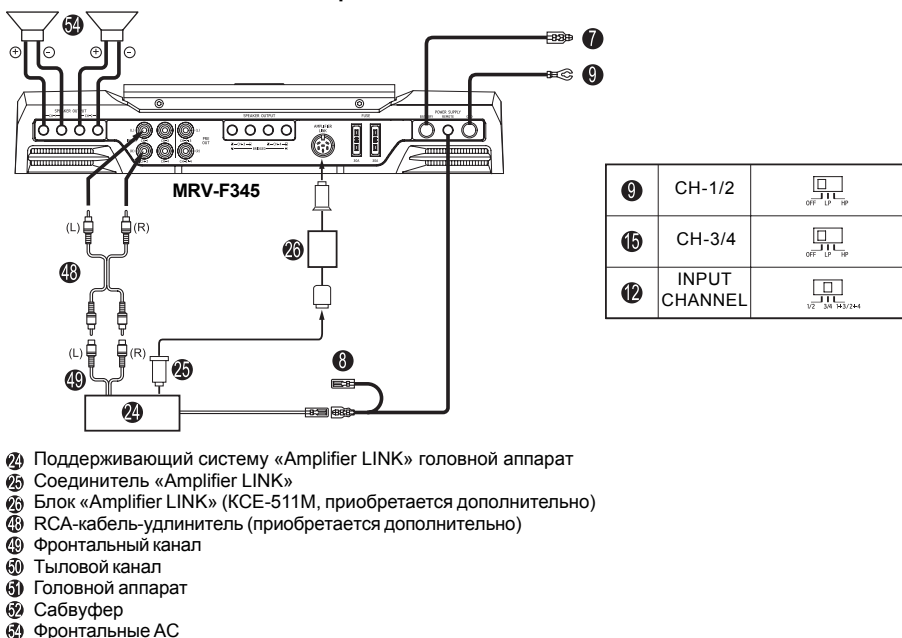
54
7
9
SPEAKER OUTPUT
SPEAKER OUTPUT
AMPLIFIER LINK
FUSE
POWER SUPPLY
PRE OUT
MRV-F345
(L)
(R)
48
26
(L)
(R)
25
49
8
24

| 9 | CH-1/2 | OFF LP HP |
|---|---|---|
| 15 | CH-3/4 | OFF LP HP |
| 12 | INPUT CHANNEL | 1/2 3/4 1+3/2+4 |

24 Поддерживающий систему «Amplifier LINK» головной аппарат
25 Соединитель «Amplifier LINK»
26 Блок «Amplifier LINK» (KCE-511M, приобретается дополнительно)
48 RCA-кабель-удлинитель (приобретается дополнительно)
49 Фронтальный канал
50 Тыловой канал
51 Головной аппарат
52 Сабвуфер
54 Фронтальные АС